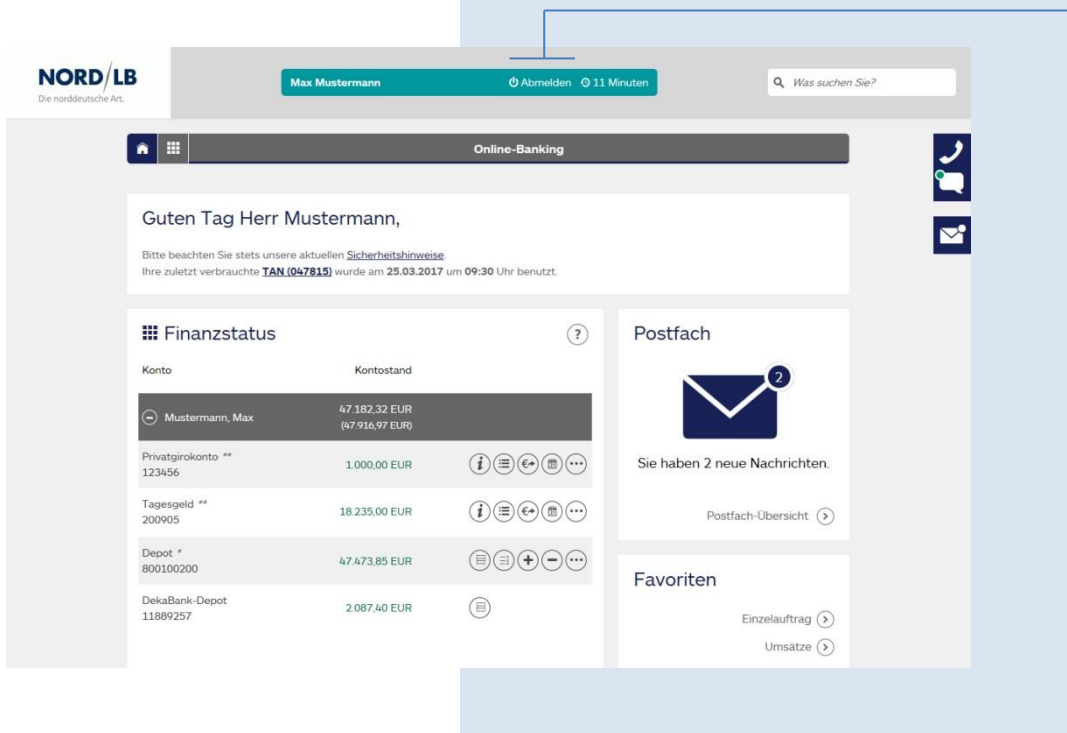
NORD/LB
Die norddeutsche Art.

Max Mustermann

Abmelden 11 Minuten

Was suchen Sie?

Online-Banking

Guten Tag Herr Mustermann,

Bitte beachten Sie stets unsere aktuellen Sicherheitshinweise.
Ihre zuletzt verbrauchte TAN (047815) wurde am 25.03.2017 um 09:30 Uhr benutzt.

Finanzstatus

| Konto | Kontostand |
|---|---|
| Mustermann, Max | 47.182,32 EUR (47.916,97 EUR) |
| Privatgirokonto ** 123456 | 1.000,00 EUR |
| Tagesgeld ** 200905 | 18.235,00 EUR |
| Depot * 800100200 | 47.473,85 EUR |
| DekaBank-Depot 11889257 | 2.087,40 EUR |

Postfach

2

Sie haben 2 neue Nachrichten.

Postfach-Übersicht

Favoriten

Einzelauftrag

Umsätze